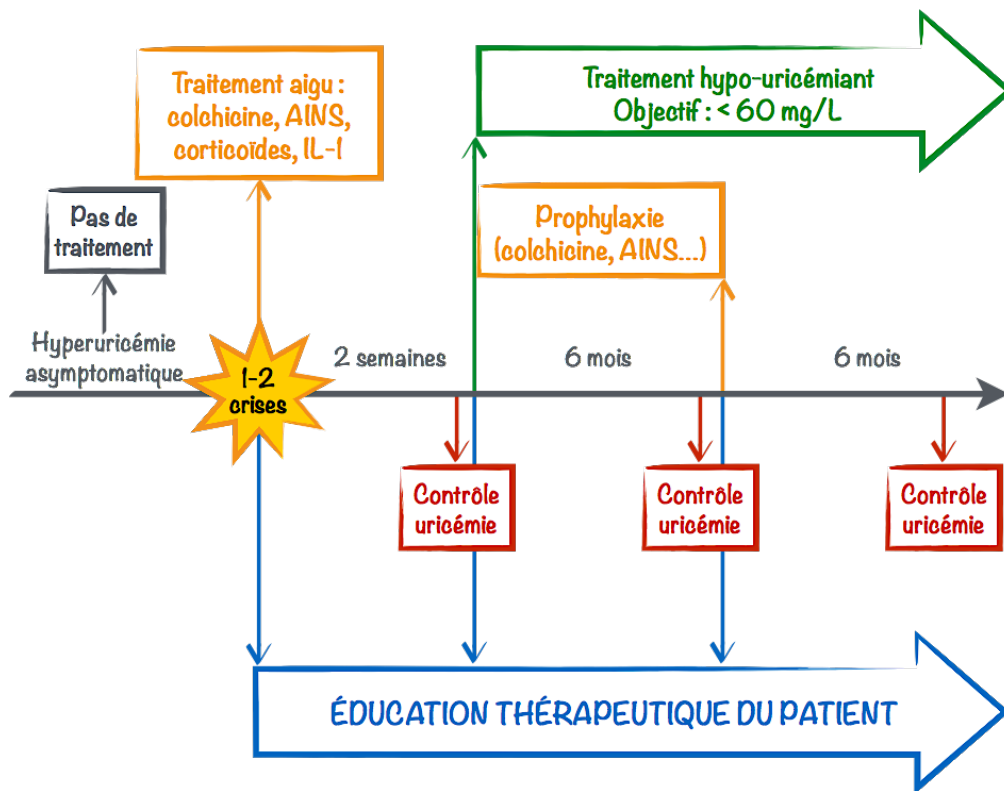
Traitement aigu : colchicine, AINS, corticoïdes, IL-1

Traitement hypo-uricémiant
Objectif : < 60 mg/L

Pas de traitement

Prophylaxie (colchicine, AINS...)

Hyperuricémie asymptomatique

1-2 crises

2 semaines

6 mois

6 mois

Contrôle uricémie

Contrôle uricémie

Contrôle uricémie

ÉDUCATION THÉRAPEUTIQUE DU PATIENT